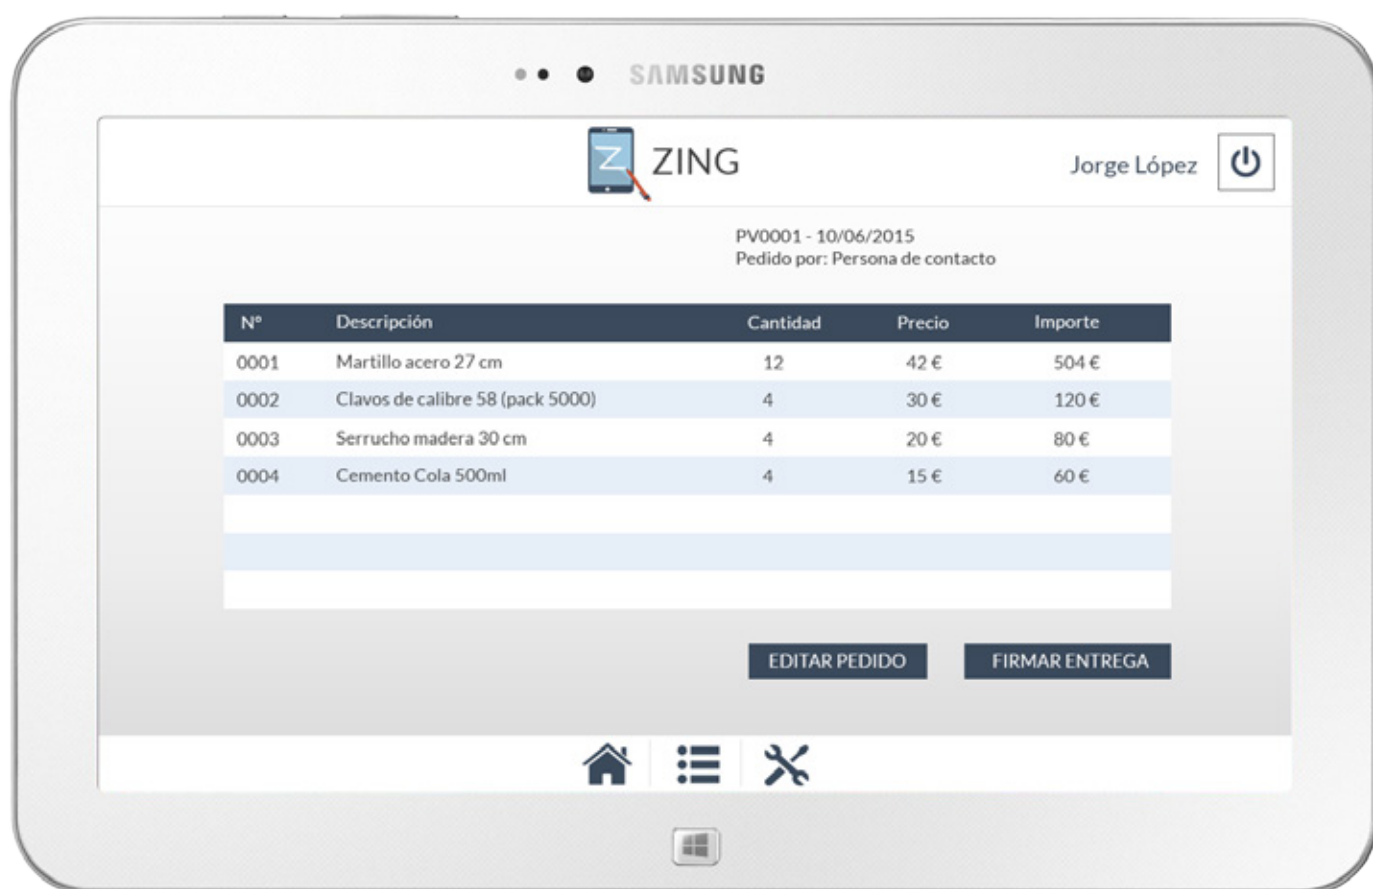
SAMSUNG

ZING

Jorge López

PV0001 - 10/06/2015
Pedido por: Persona de contacto

| Nº | Descripción | Cantidad | Precio | Importe |
|---|---|---|---|---|
| 0001 | Martillo acero 27 cm | 12 | 42 € | 504 € |
| 0002 | Clavos de calibre 58 (pack 5000) | 4 | 30 € | 120 € |
| 0003 | Serrucho madera 30 cm | 4 | 20 € | 80 € |
| 0004 | Cemento Cola 500ml | 4 | 15 € | 60 € |
| | | | | |
| | | | | |
| | | | | |

EDITAR PEDIDO

FIRMAR ENTREGA